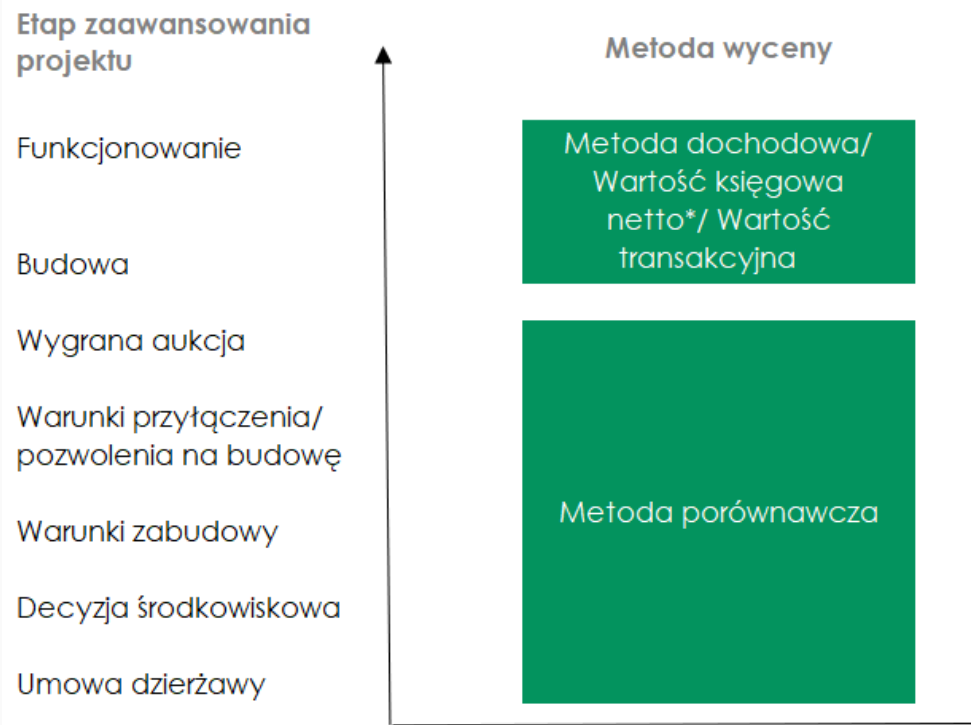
Etap zaawansowania projektu

Metoda wyceny

Funkcjonowanie

Budowa

Wygrana aukcja

Warunki przyłączenia/ pozwolenia na budowę

Warunki zabudowy

Decyzja środkowiskowa

Umowa dzierżawy

Metoda dochodowa/ Wartość księgowa netto*/ Wartość transakcyjna

Metoda porównawcza